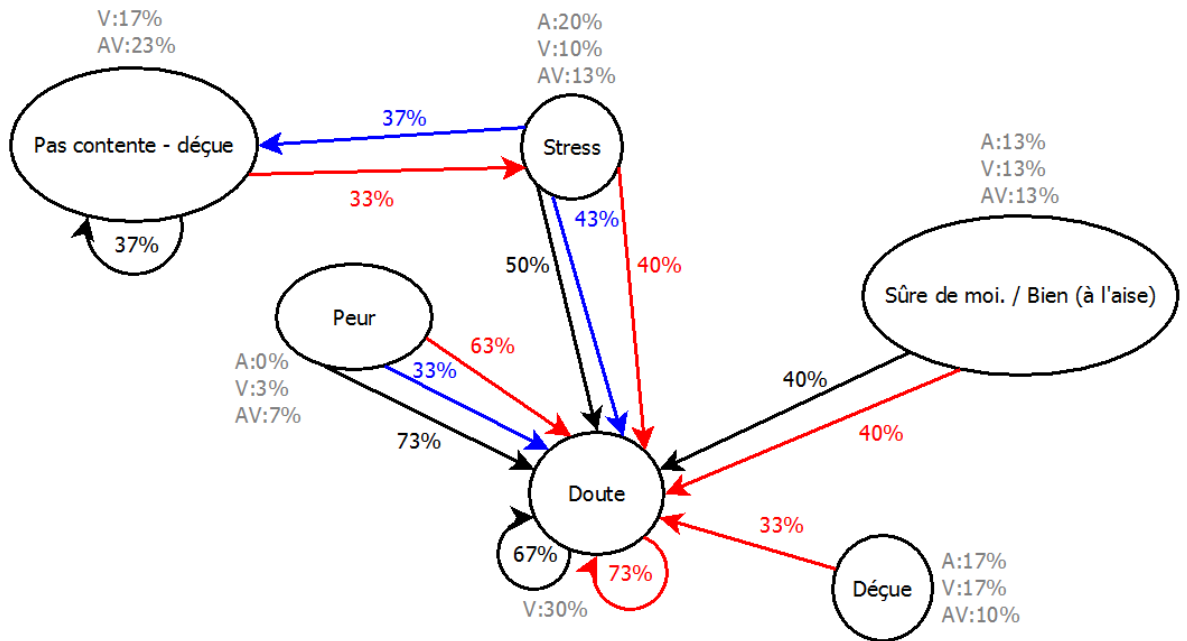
V:17%
AV:23%

Pas contente - déçue

37%

33%

37%

A:20%
V:10%
AV:13%

Stress

43%

50%

40%

A:13%
V:13%
AV:13%

Sûre de moi. / Bien (à l'aise)

Peur

63%

33%

A:0%
V:3%
AV:7%

73%

40%

40%

Doute

33%

67%

73%

V:30%

Déçue

A:17%
V:17%
AV:10%